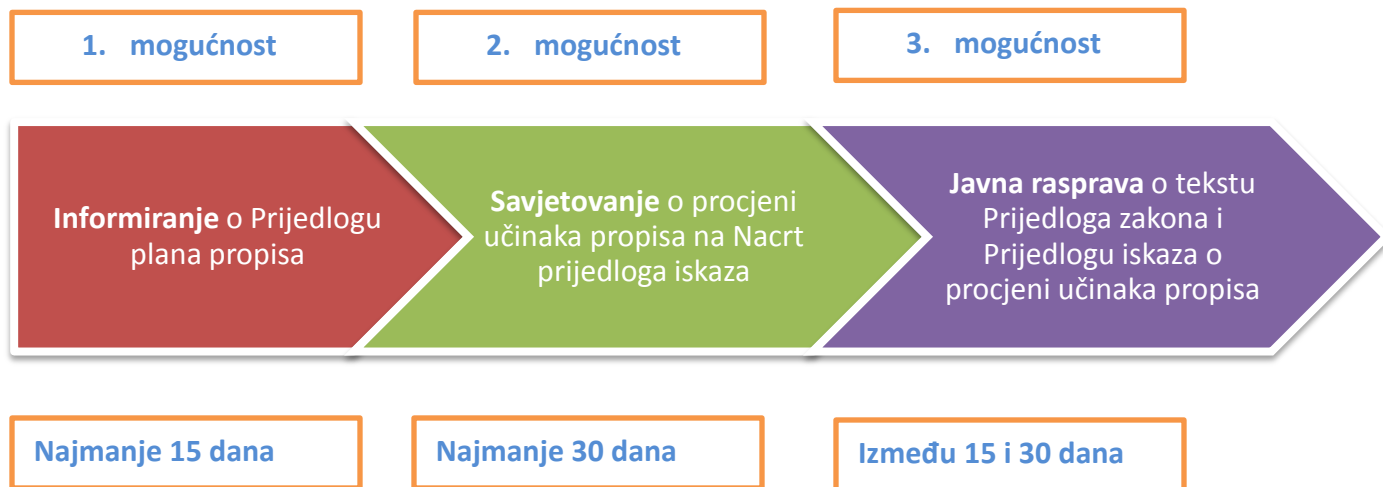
1. mogućnost

2. mogućnost

3. mogućnost

Informiranje o Prijedlogu plana propisa

Savjetovanje o procjeni učinaka propisa na Nacrt prijedloga iskaza

Javna rasprava o tekstu Prijedloga zakona i Prijedlogu iskaza o procjeni učinaka propisa

Najmanje 15 dana

Najmanje 30 dana

Između 15 i 30 dana